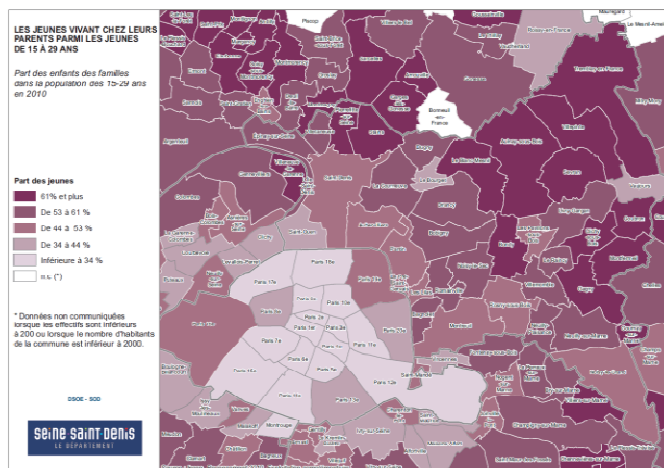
LES JEUNES VIVANT CHEZ LEURS PARENTS PARMI LES JEUNES DE 15 À 29 ANS

Part des enfants des familles dans la population des 15-29 ans en 2010

Part des jeunes

61% et plus

De 53 à 61 %

De 44 à 53 %

De 34 à 44 %

Inférieure à 34 %

n.s. (*)

* Données non communiquées lorsque les effectifs sont inférieurs à 200 ou lorsque le nombre d'habitants de la commune est inférieur à 2000.

DSOE - SOD

SEINE SAINT DENIS
LE DÉPARTEMENT

Tremblay-en-France

Aulnay-sous-Bois

Villepinte

Sevran

Bonneuil-en-France

Le Blanc-Mesnil

Drancy

Bobigny

Bondy

Montfermeil

Clichy-sous-Bois

Livry-Gargan

Gagny

Stains

Pierrefitte-sur-Seine

Saint-Denis

Aubervilliers

Pantin

Montreuil

Rosny-sous-Bois

Noisy-le-Sec

Villemomble

Neuilly-sur-Marne

Noisy-le-Grand

Sarcelles

Garges-lès-Gonesse

Gonesse

Le Bourget

La Courneuve

Dugny

Épinay-sur-Seine

Villetaneuse

Argenteuil

Gennevilliers

Saint-Ouen

Clichy

Levallois-Perret

Neuilly-sur-Seine

Romainville

Les Lilas

Bagnolet

Vincennes

Fontenay-sous-Bois

Nogent-sur-Marne

Saint-Mandé

Paris 18e

Paris 19e

Paris 17e

Paris 20e

Paris 16e

Paris 8e

Paris 10e

Paris 9e

Paris 2e

Paris 3e

Paris 1er

Paris 4e

Paris 11e

Paris 7e

Paris 6e

Paris 5e

Paris 15e

Paris 14e

Paris 13e

Paris 12e

Chelles

Champigny-sur-Marne

Saint-Maur-des-Fossés

Boulogne-Billancourt

Montrouge

Malakoff

Vanves

Ivry-sur-Seine

Charenton-le-Pont

Roissy-en-France

Le Mesnil-Amelot

Mauregard

Vaujours

Coubron

Courtry

Pavillons-sous-Bois

Le Raincy

Villiers-sur-Marne

Bry-sur-Marne

Le Perreux-sur-Marne

Gournay-sur-Marne

Colombes

Bezons

Courbevoie

Puteaux

Suresnes

Asnières-sur-Seine

Bois-Colombes

La Garenne-Colombes

Nanterre

Villeneuve-la-Garenne

L'Île-Saint-Denis

Montmagny

Deuil-la-Barre

Groslay

Sannois

Ermont

Eaubonne

Saint-Gratien

Enghien-les-Bains

Soisy-sous-Montmorency

Montmorency

Arnouville

Villiers-le-Bel

Écouen

Ézanville

Goussainville

Vaudherland

Louvres

Bouqueval

Saint-Brice-sous-Forêt

Sarcelles

Joinville-le-Pont

Gentilly

Le Kremlin-Bicêtre

Vitry-sur-Seine

Issy-les-Moulineaux

Meudon

Sèvres

Saint-Cloud

Clamart

Châtillon